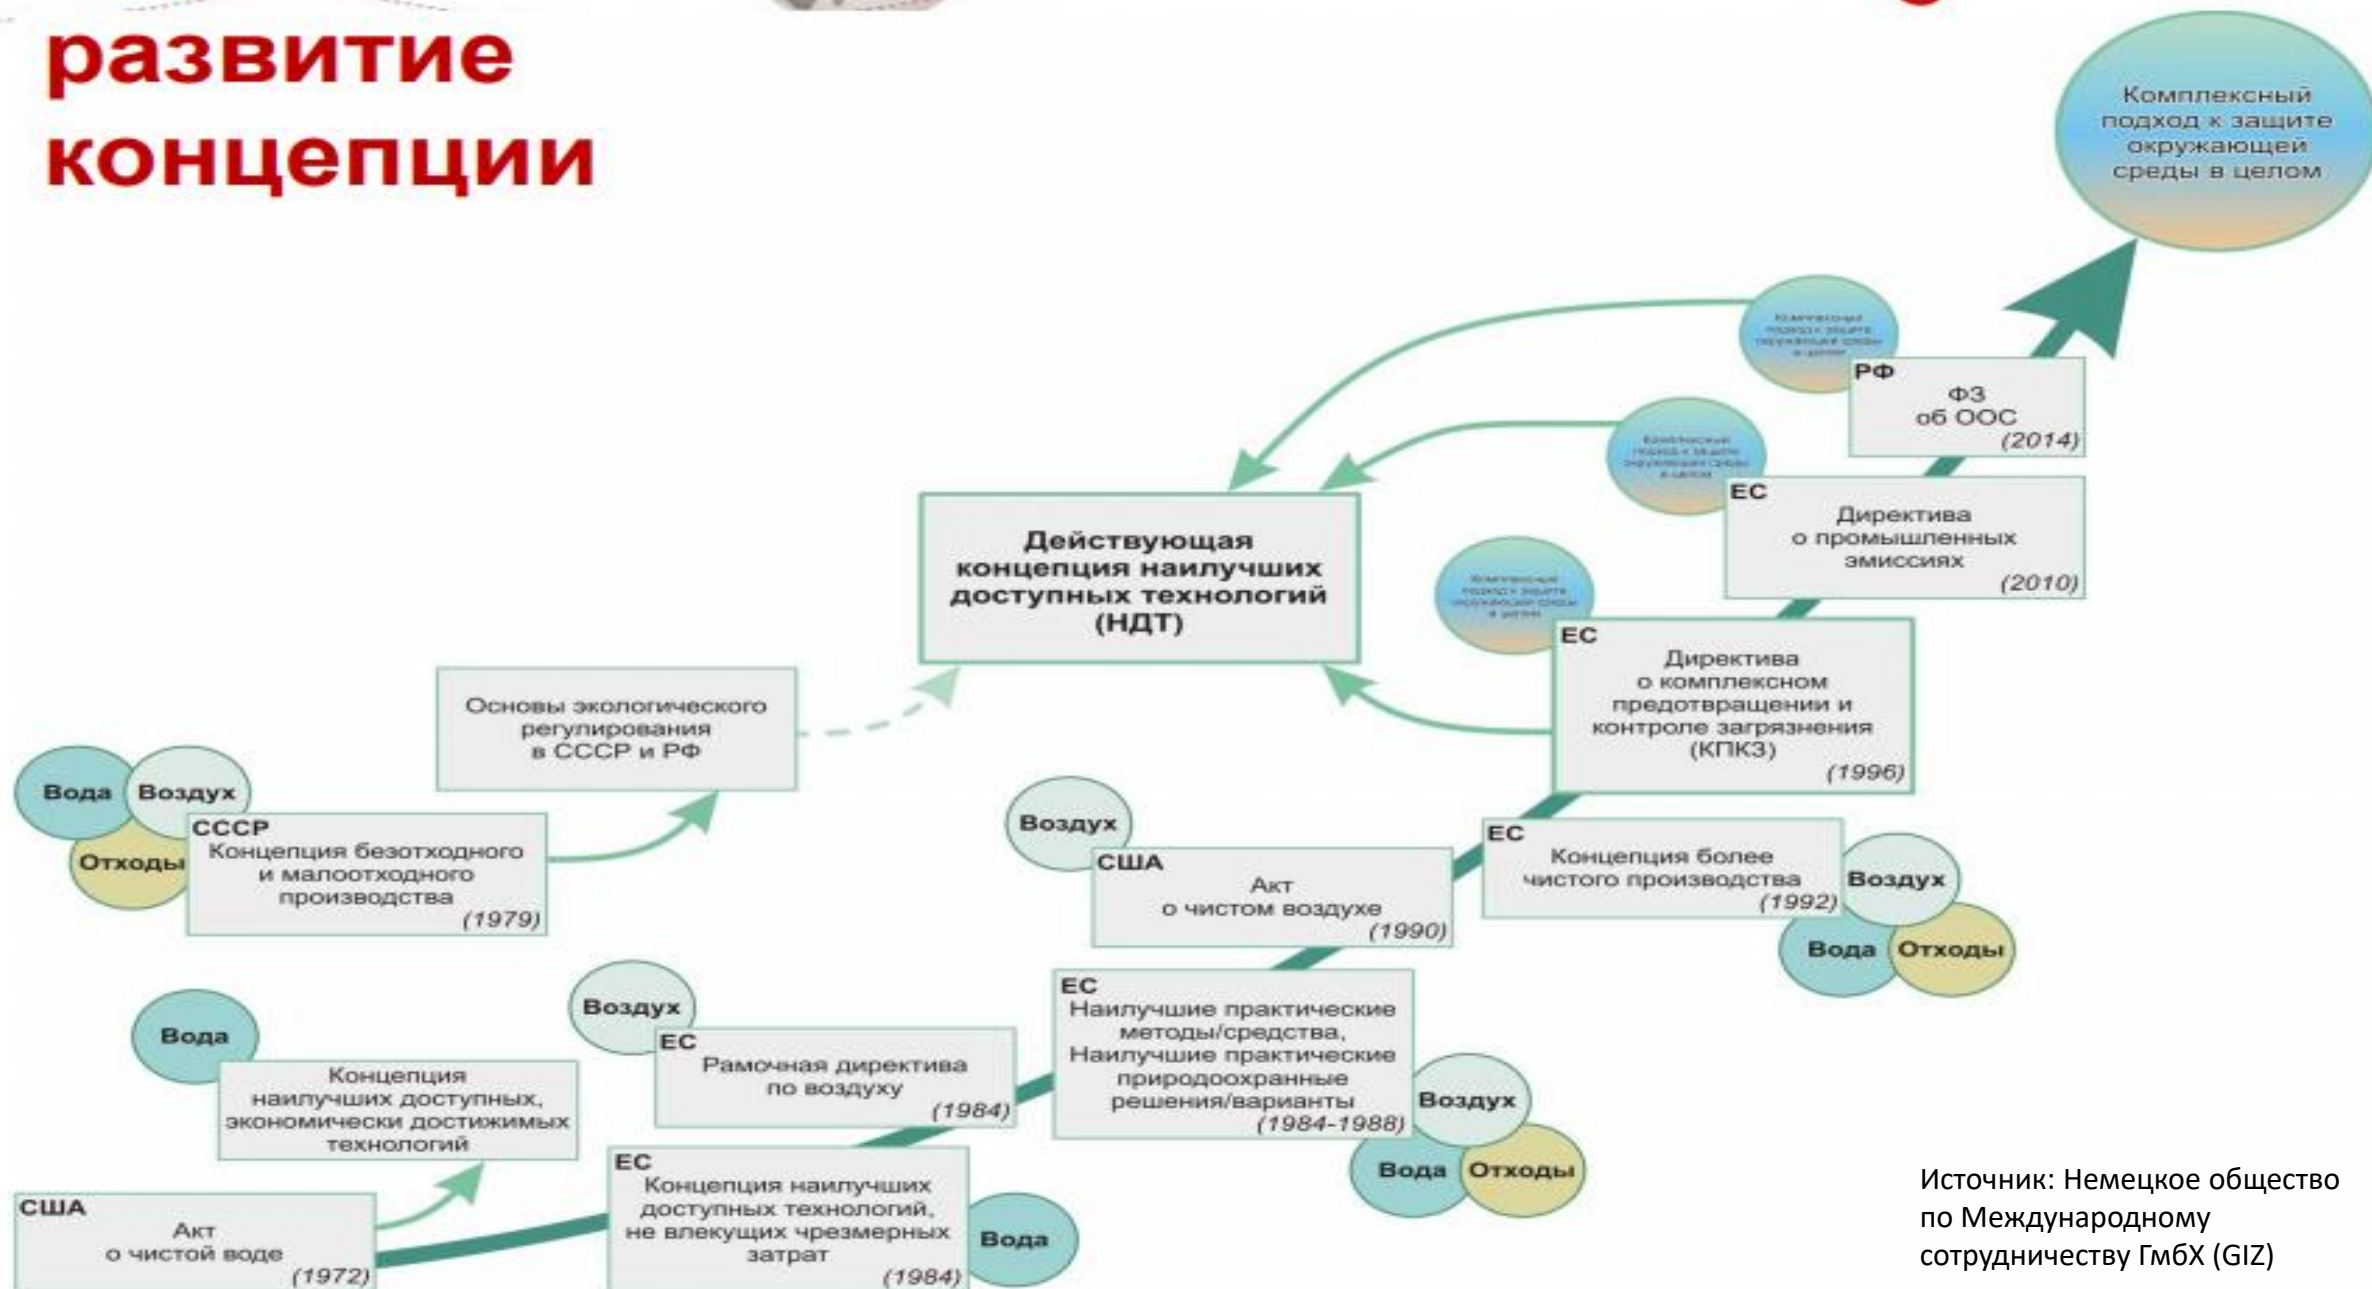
развитие концепции

Комплексный подход к защите окружающей среды в целом

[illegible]

РФ
ФЗ об ООС
(2014)

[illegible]

ЕС
Директива о промышленных эмиссиях
(2010)

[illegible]

Действующая концепция наилучших доступных технологий (НДТ)

ЕС
Директива о комплексном предотвращении и контроле загрязнения (КПКЗ)
(1996)

Основы экологического регулирования в СССР и РФ

Вода Воздух Отходы

СССР
Концепция безотходного и малоотходного производства
(1979)

Воздух

США
Акт о чистом воздухе
(1990)

ЕС
Концепция более чистого производства
(1992)

Воздух Вода Отходы

ЕС
Наилучшие практические методы/средства, Наилучшие практические природоохранные решения/варианты
(1984-1988)

Воздух Вода Отходы

Воздух

ЕС
Рамочная директива по воздуху
(1984)

Вода

Концепция наилучших доступных, экономически достижимых технологий

США
Акт о чистой воде
(1972)

ЕС
Концепция наилучших доступных технологий, не влекущих чрезмерных затрат
(1984)

Вода

Источник: Немецкое общество по Международному сотрудничеству ГмбХ (GIZ)